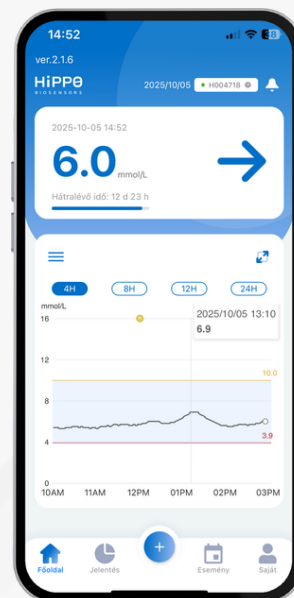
14:52

ver.2.1.6

HiPPO BIOSENSORS

2025/10/05 H004718

2025-10-05 14:52

6.0 mmol/L

Hátralévő idő: 12 d 23 h

4H 8H 12H 24H

mmol/L

16

12

8

4

0

2025/10/05 13:10
6.9

10.0

3.9

10AM 11AM 12PM 01PM 02PM 03PM

Főoldal Jelentés Esemény Saját